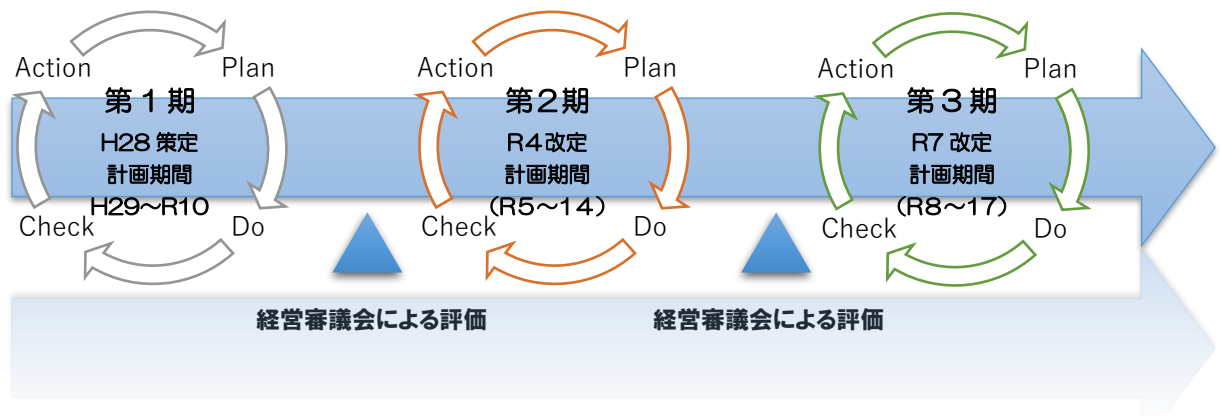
Action
Plan
第１期
H28 策定
計画期間
H29～R10
Check
Do

Action
Plan
第２期
R4 改定
計画期間
（R5～14）
Check
Do

Action
Plan
第３期
R7 改定
計画期間
（R8～17）
Check
Do

経営審議会による評価

経営審議会による評価